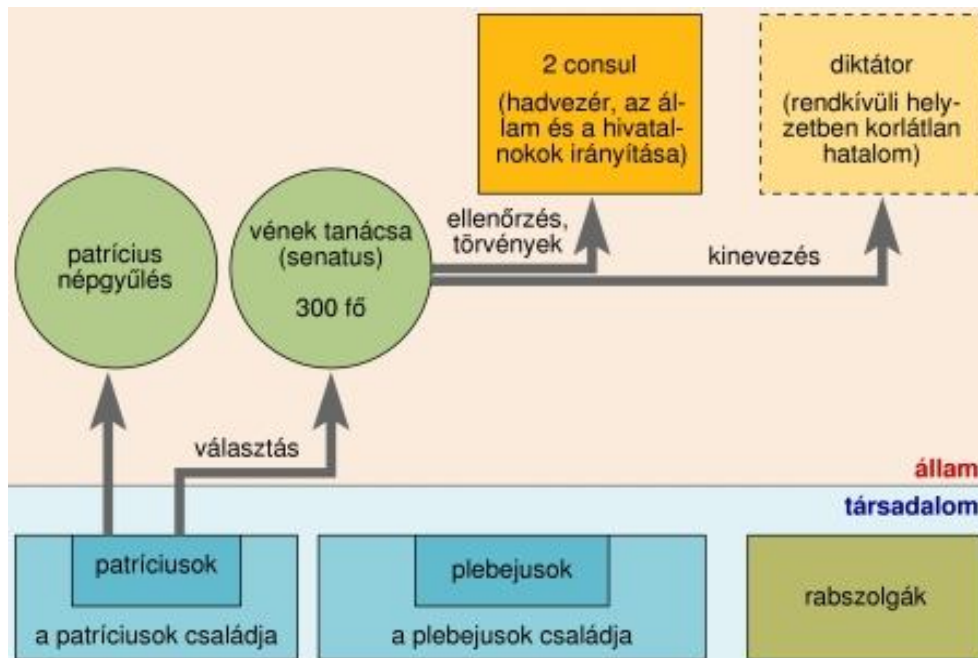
2 consul
(hadvezér, az állam és a hivatalnokok irányítása)

diktátor
(rendkívüli helyzetben korlátlan hatalom)

patrícius népgyűlés

vének tanácsa (senatus)
300 fő

ellenőrzés, törvények

kinevezés

választás

állam

társadalom

patríciusok
a patríciusok családja

plebejusok
a plebejusok családja

rabszolgák